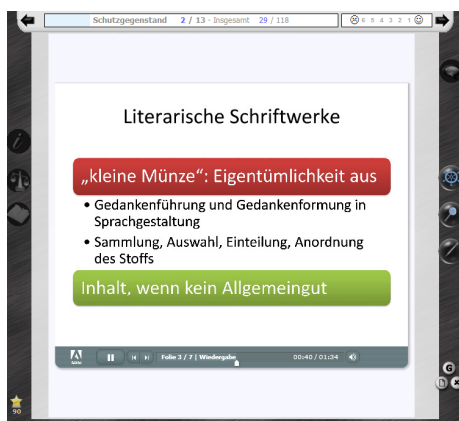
Schutzgegenstand 2 / 13 - Insgesamt 29 / 118

6 5 4 3 2 1

Literarische Schriftwerke

„kleine Münze": Eigentümlichkeit aus

• Gedankenführung und Gedankenformung in Sprachgestaltung
• Sammlung, Auswahl, Einteilung, Anordnung des Stoffs

Inhalt, wenn kein Allgemeingut

Folie 3 / 7 | Wiedergabe 00:40 / 01:34

90

G